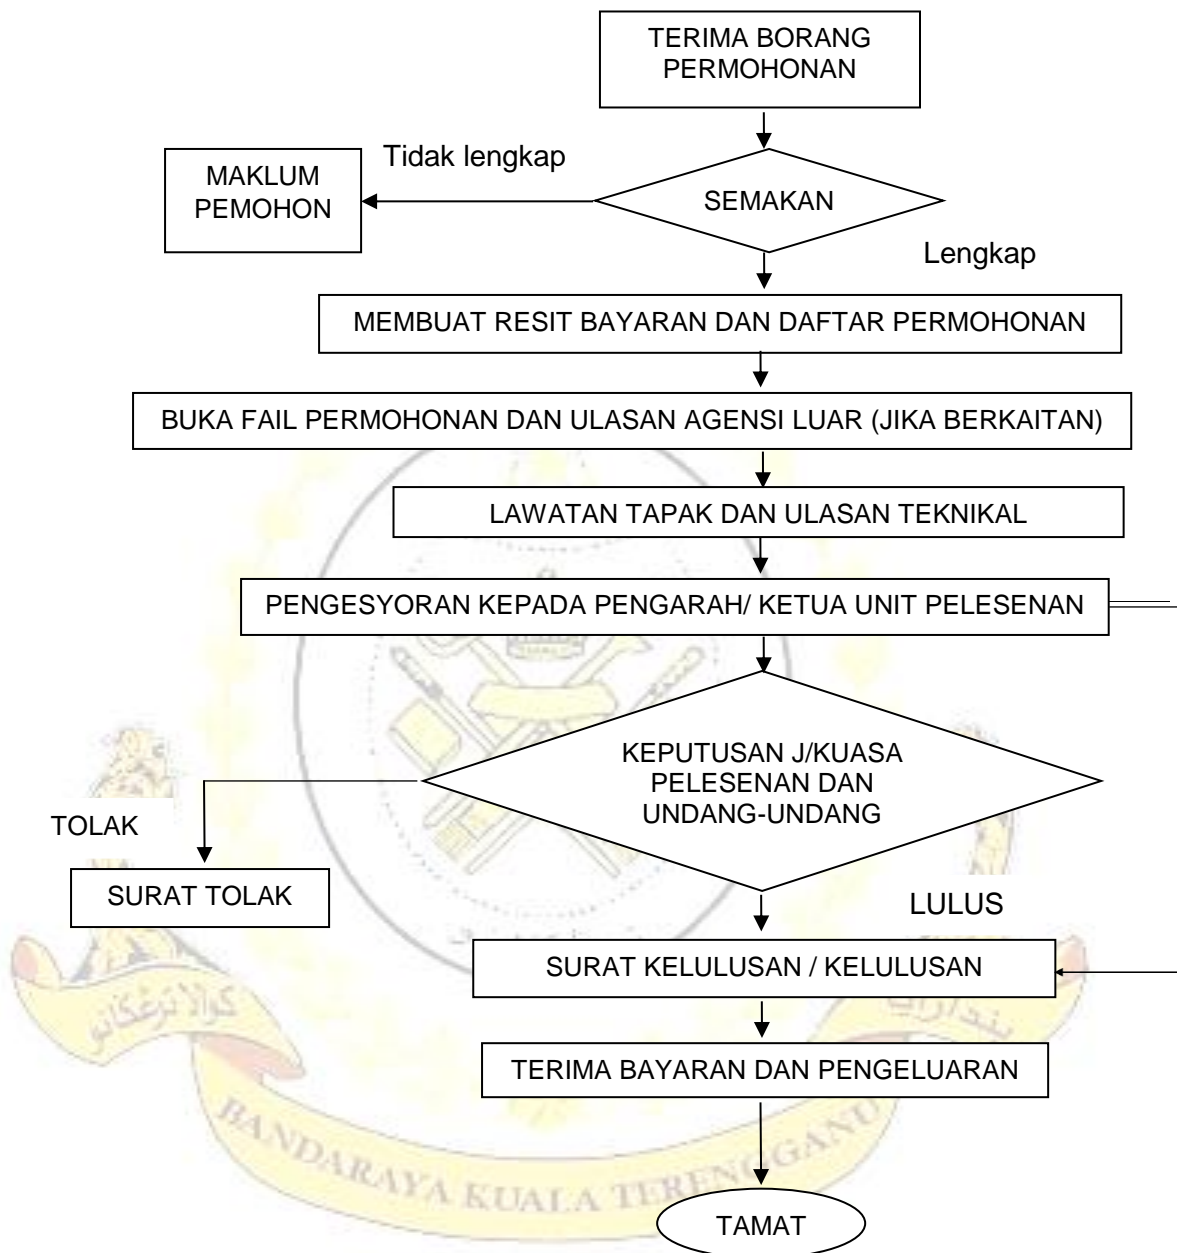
TERIMA BORANG PERMOHONAN

Tidak lengkap

MAKLUM PEMOHON

SEMAKAN

Lengkap

MEMBUAT RESIT BAYARAN DAN DAFTAR PERMOHONAN

BUKA FAIL PERMOHONAN DAN ULASAN AGENSI LUAR (JIKA BERKAITAN)

LAWATAN TAPAK DAN ULASAN TEKNIKAL

PENGESYORAN KEPADA PENGARAH/ KETUA UNIT PELESENAN

KEPUTUSAN J/KUASA PELESENAN DAN UNDANG-UNDANG

TOLAK

SURAT TOLAK

LULUS

SURAT KELULUSAN / KELULUSAN

TERIMA BAYARAN DAN PENGELUARAN

TAMAT

BANDARAYA KUALA TERENGGANU